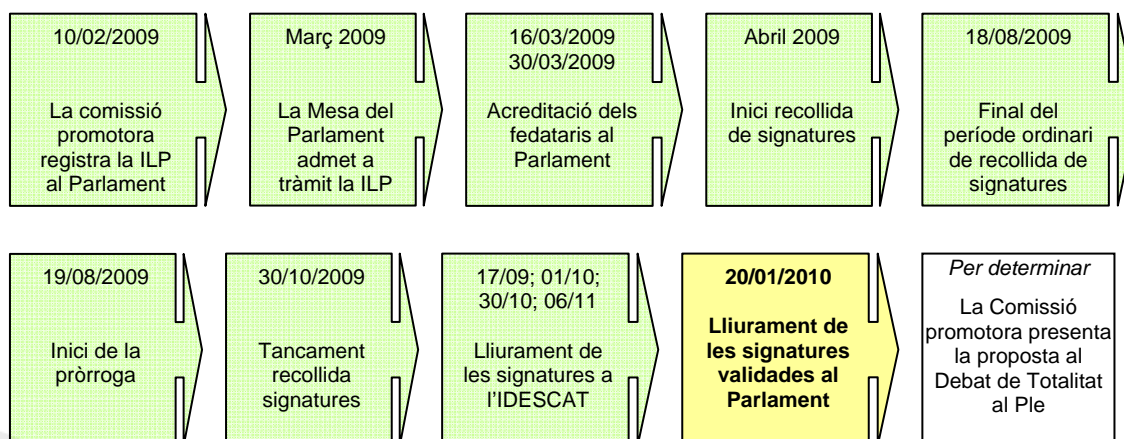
10/02/2009

La comissió promotora registra la ILP al Parlament

Març 2009

La Mesa del Parlament admet a tràmit la ILP

16/03/2009
30/03/2009

Acreditació dels fedataris al Parlament

Abril 2009

Inici recollida de signatures

18/08/2009

Final del període ordinari de recollida de signatures

19/08/2009

Inici de la pròrroga

30/10/2009

Tancament recollida signatures

17/09; 01/10; 30/10; 06/11

Lliurament de les signatures a l'IDESCAT

**20/01/2010**

**Lliurament de les signatures validades al Parlament**

*Per determinar*

La Comissió promotora presenta la proposta al Debat de Totalitat al Ple